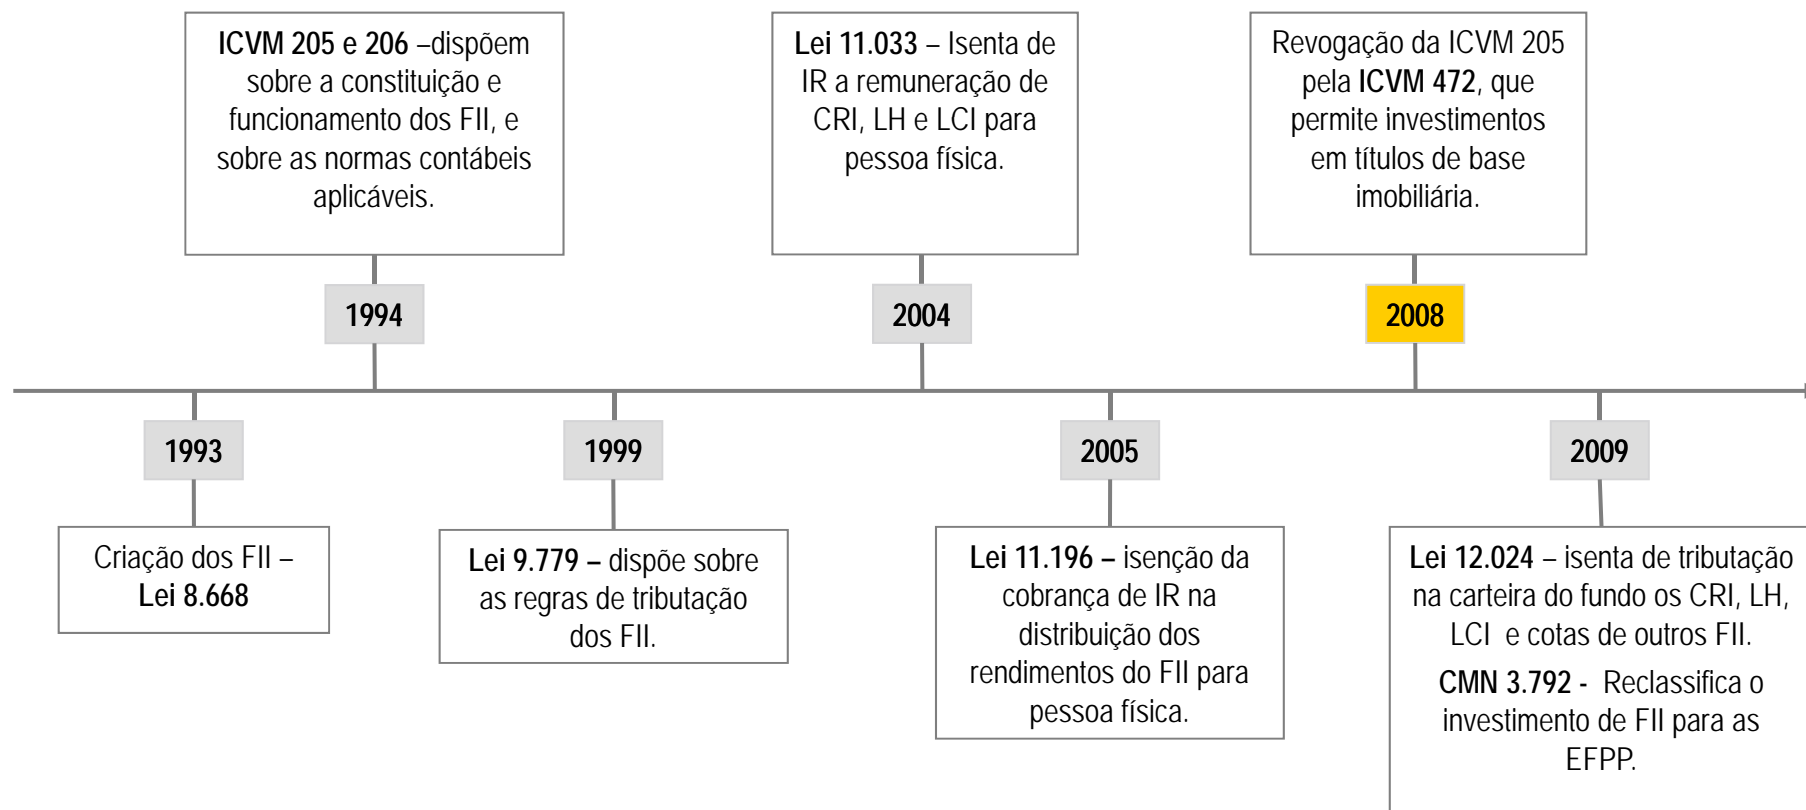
ICVM 205 e 206 –dispõem sobre a constituição e funcionamento dos FII, e sobre as normas contábeis aplicáveis.

1994

Lei 11.033 – Isenta de IR a remuneração de CRI, LH e LCI para pessoa física.

2004

Revogação da ICVM 205 pela ICVM 472, que permite investimentos em títulos de base imobiliária.

2008

1993

Criação dos FII – Lei 8.668

1999

Lei 9.779 – dispõe sobre as regras de tributação dos FII.

2005

Lei 11.196 – isenção da cobrança de IR na distribuição dos rendimentos do FII para pessoa física.

2009

Lei 12.024 – isenta de tributação na carteira do fundo os CRI, LH, LCI e cotas de outros FII.

CMN 3.792 - Reclassifica o investimento de FII para as EFPP.